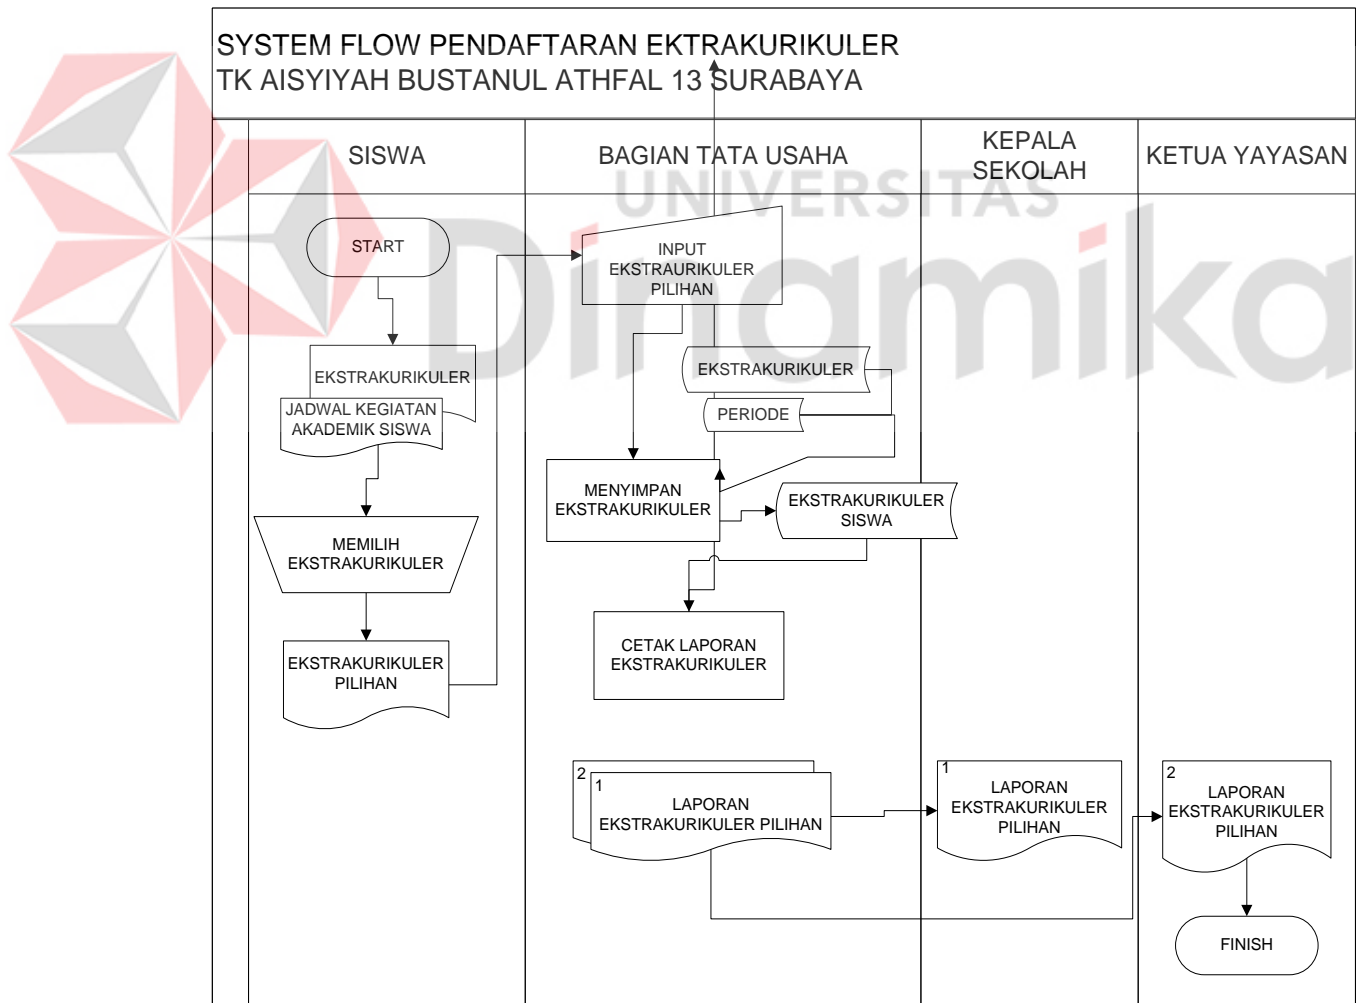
SYSTEM FLOW PENDAFTARAN EKTRAKURIKULER
TK AISYIYAH BUSTANUL ATHFAL 13 SURABAYA

SISWA

BAGIAN TATA USAHA

KEPALA SEKOLAH

KETUA YAYASAN

UNIVERSITAS Dinamika

START

EKSTRAKURIKULER

JADWAL KEGIATAN AKADEMIK SISWA

MEMILIH EKSTRAKURIKULER

EKSTRAKURIKULER PILIHAN

INPUT EKSTRAURIKULER PILIHAN

EKSTRAKURIKULER

PERIODE

MENYIMPAN EKSTRAKURIKULER

EKSTRAKURIKULER SISWA

CETAK LAPORAN EKSTRAKURIKULER

2

1

LAPORAN EKSTRAKURIKULER PILIHAN

1

LAPORAN EKSTRAKURIKULER PILIHAN

2

LAPORAN EKSTRAKURIKULER PILIHAN

FINISH